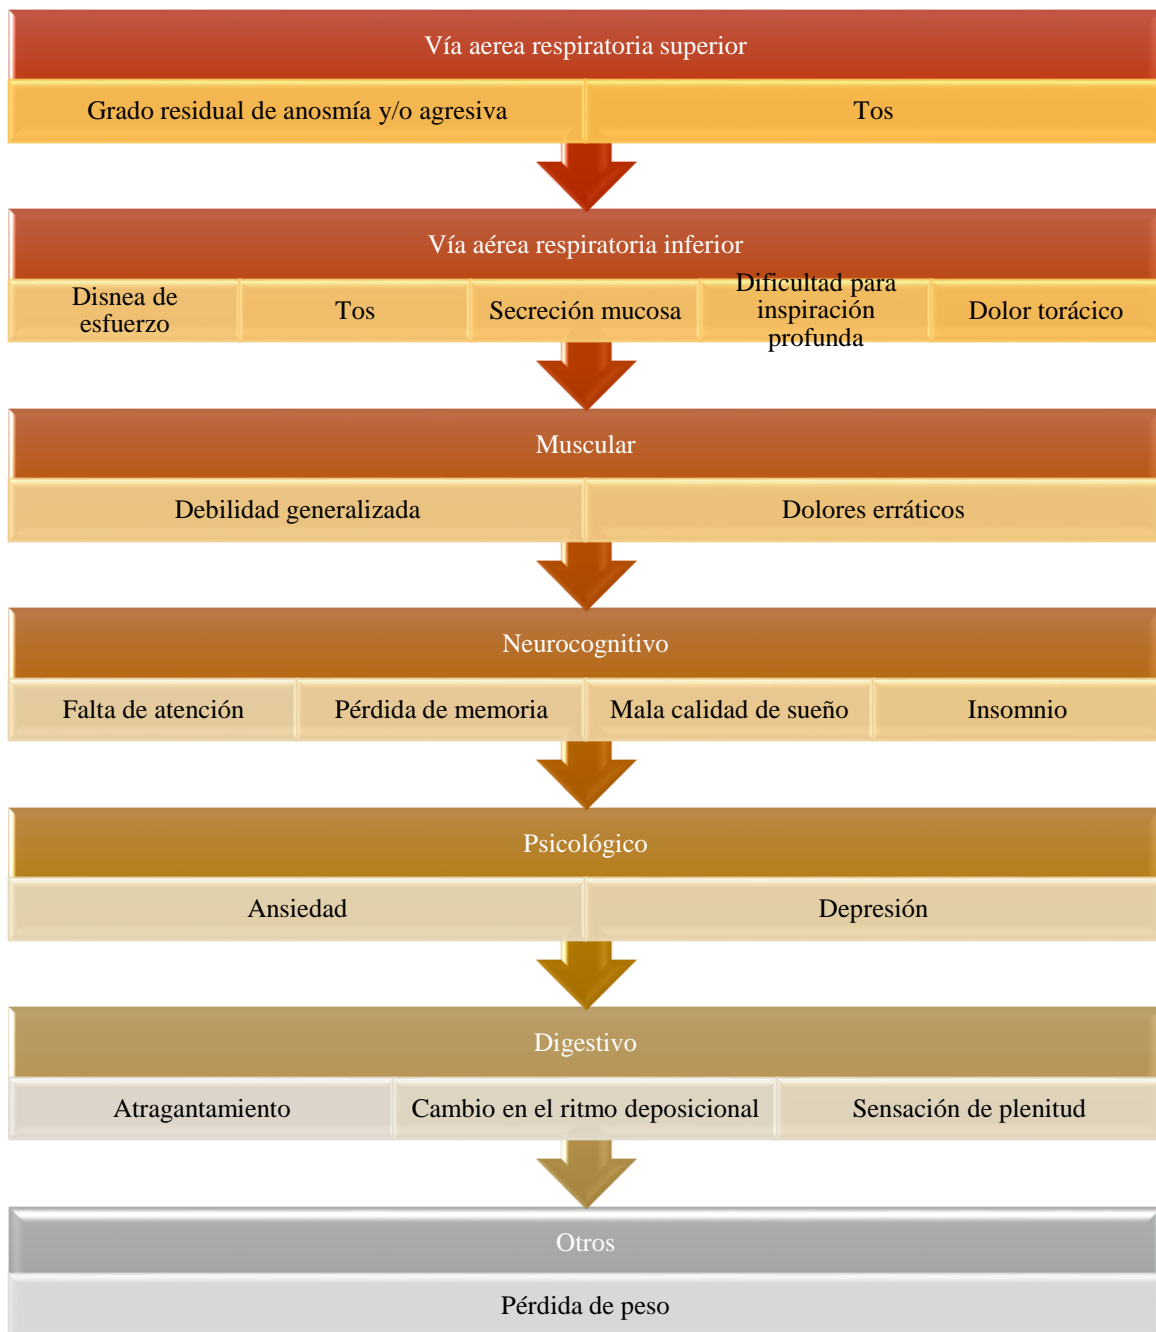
Vía aerea respiratoria superior

Grado residual de anosmía y/o agresiva

Tos

Vía aérea respiratoria inferior

Disnea de esfuerzo

Tos

Secreción mucosa

Dificultad para inspiración profunda

Dolor torácico

Muscular

Debilidad generalizada

Dolores erráticos

Neurocognitivo

Falta de atención

Pérdida de memoria

Mala calidad de sueño

Insomnio

Psicológico

Ansiedad

Depresión

Digestivo

Atragantamiento

Cambio en el ritmo deposicional

Sensación de plenitud

Otros

Pérdida de peso